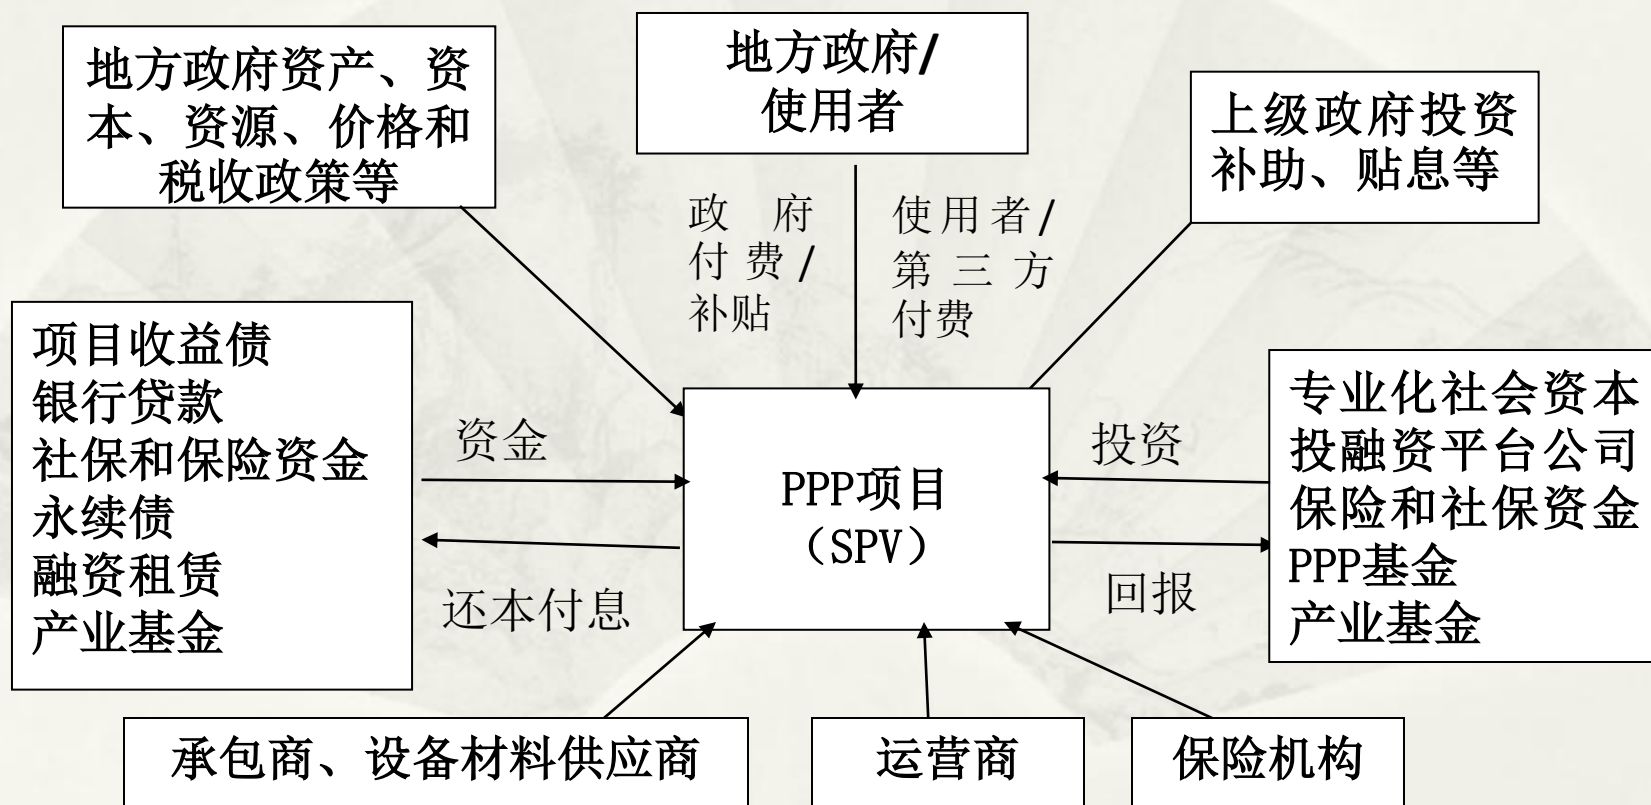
地方政府资产、资本、资源、价格和税收政策等

地方政府/使用者

上级政府投资补助、贴息等

政 府 付 费 / 补贴

使 用 者 / 第 三 方 付费

项目收益债
银行贷款
社保和保险资金
永续债
融资租赁
产业基金

资金

还本付息

PPP项目
（SPV）

投资

回报

专业化社会资本
投融资平台公司
保险和社保资金
PPP基金
产业基金

承包商、设备材料供应商

运营商

保险机构